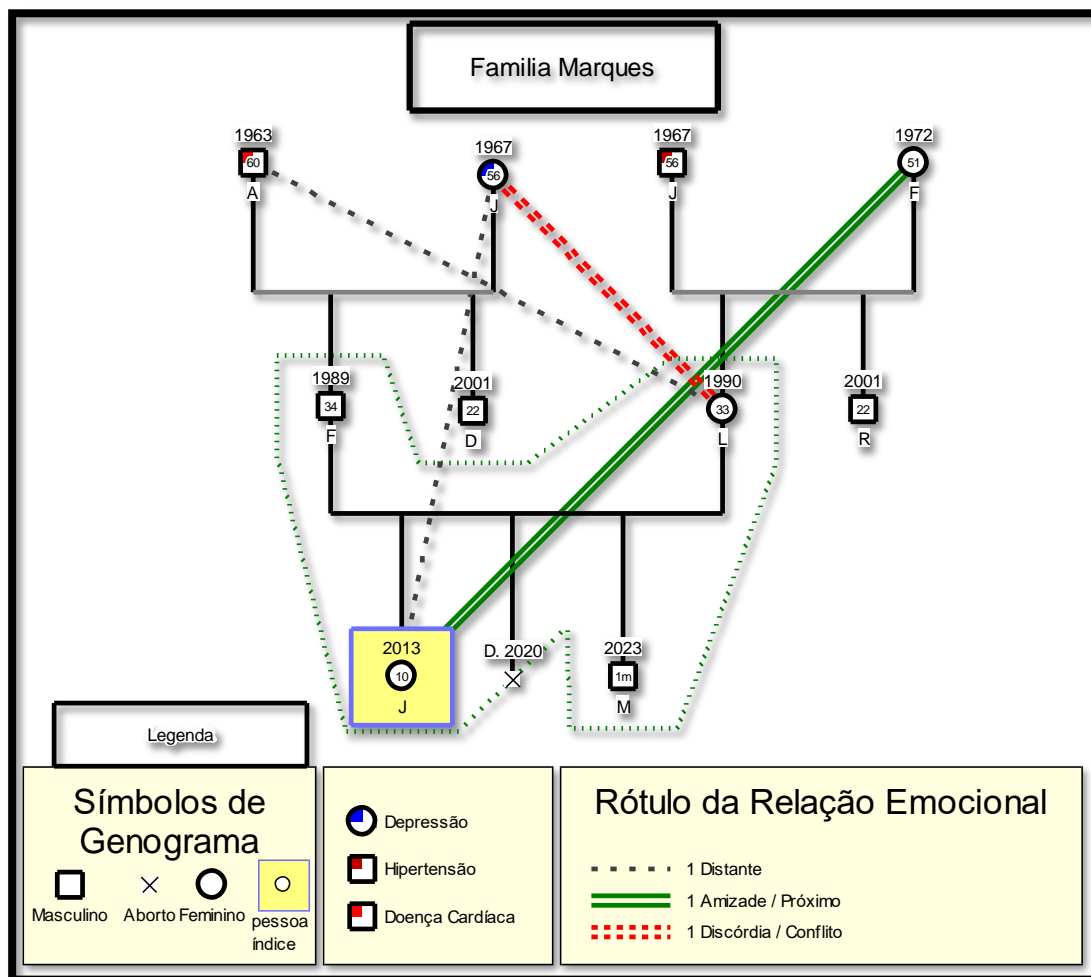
Familia Marques

1963
60
A

1967
56
J

1967
56
J

1972
51
F

1989
34
F

2001
22
D

1990
33
L

2001
22
R

2013
10
J

D. 2020

2023
1m
M

Legenda

Símbolos de Genograma

Masculino
Aborto
Feminino
pessoa índice

Depressão
Hipertensão
Doença Cardíaca

Rótulo da Relação Emocional

1 Distante
1 Amizade / Próximo
1 Discórdia / Conflito